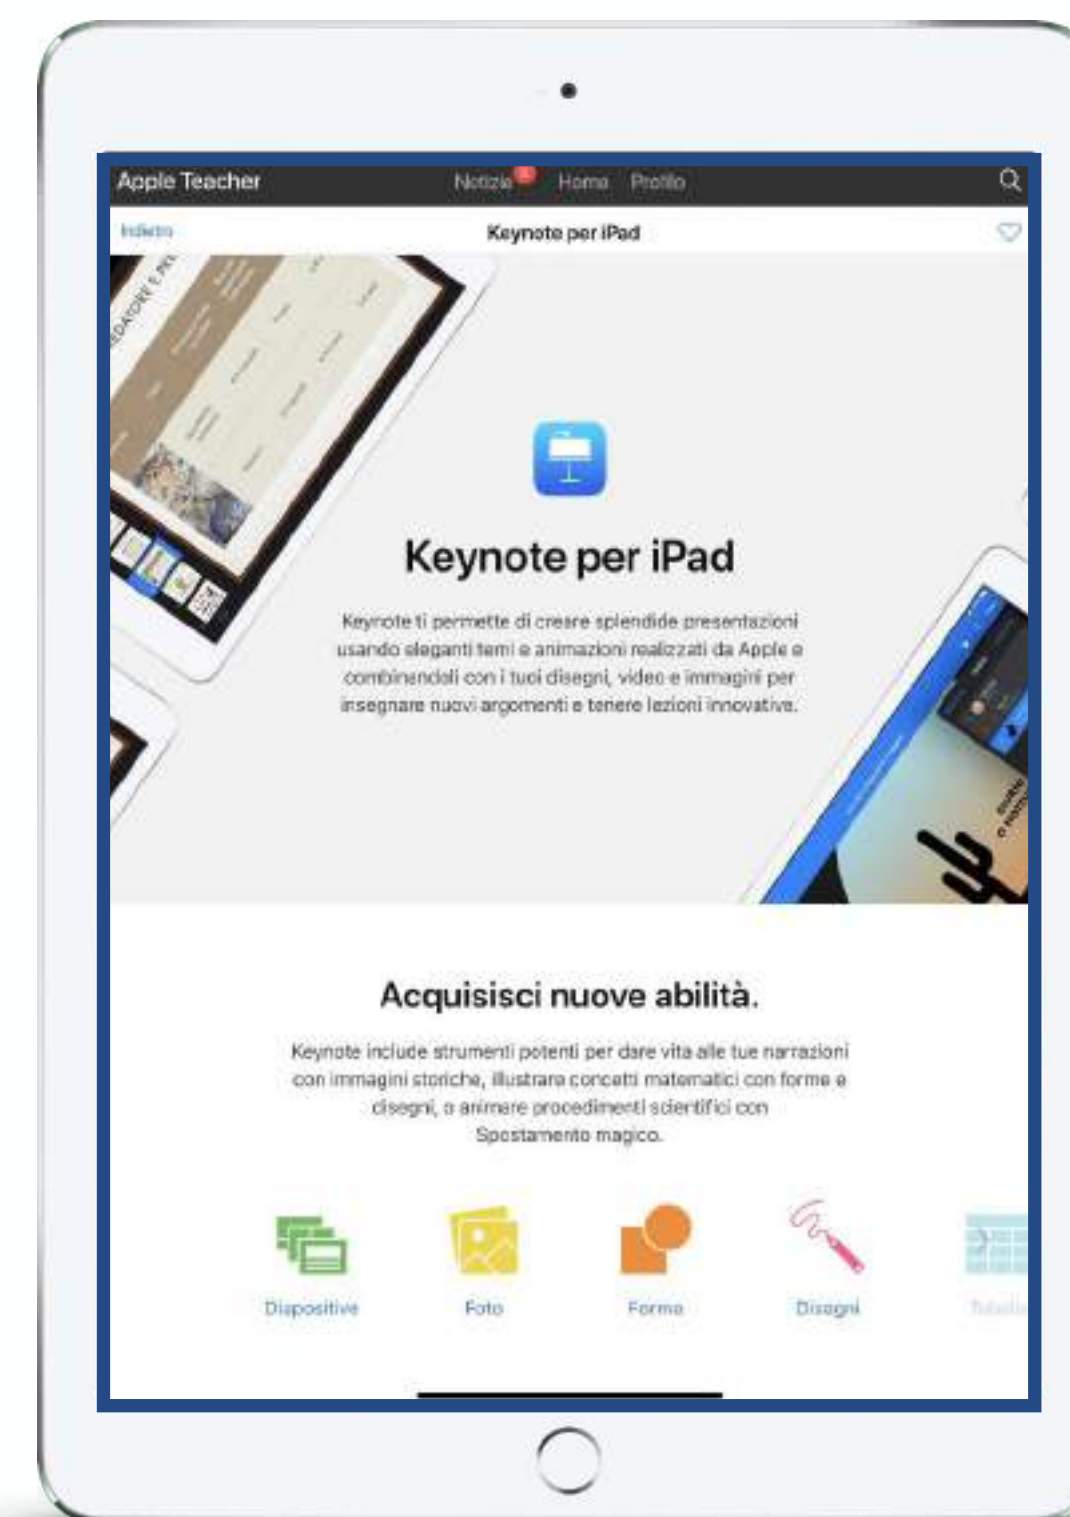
Apple Teacher Notizie Home Profilo

Indietro Keynote per iPad

Keynote per iPad

Keynote ti permette di creare splendide presentazioni usando eleganti temi e animazioni realizzati da Apple e combinandoli con i tuoi disegni, video e immagini per insegnare nuovi argomenti e tenere lezioni innovative.

Acquisisci nuove abilità.

Keynote include strumenti potenti per dare vita alle tue narrazioni con immagini storiche, illustrare concetti matematici con forme e disegni, o animare procedimenti scientifici con Spostamento magico.

Diapositive Foto Forme Disegni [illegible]